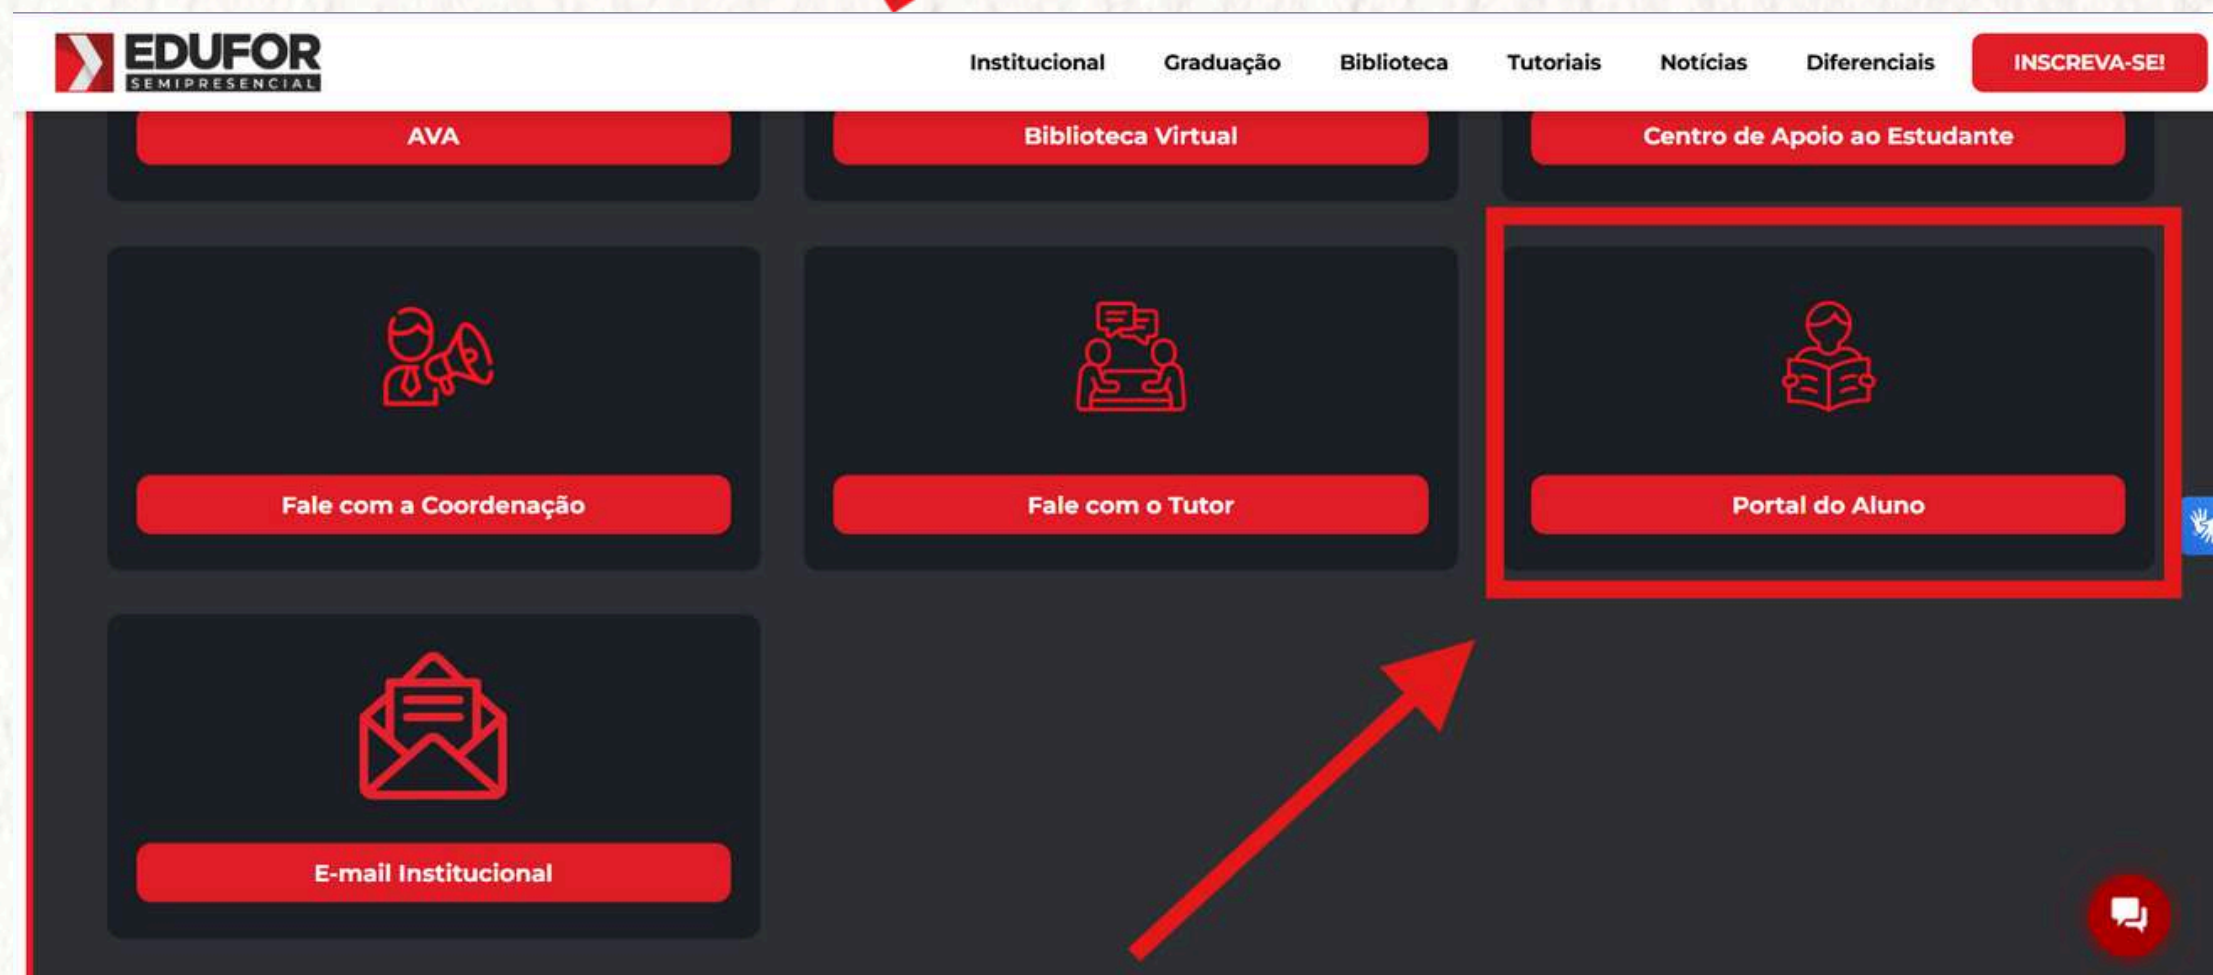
EDUFOR
SEMIPRESENCIAL

Institucional Graduação Biblioteca Tutoriais Notícias Diferenciais INSCREVA-SE!

AVA

Biblioteca Virtual

Centro de Apoio ao Estudante

Fale com a Coordenação

Fale com o Tutor

Portal do Aluno

E-mail Institucional